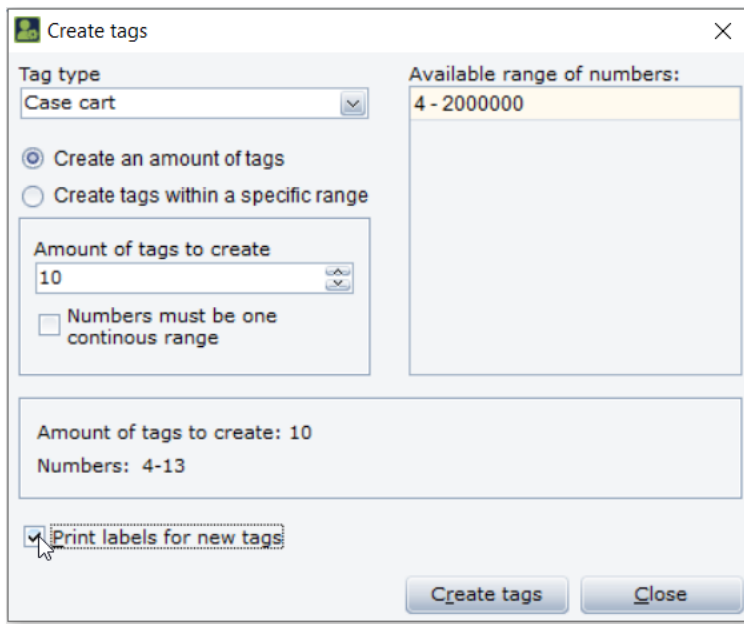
Create tags

Tag type

Case cart

Available range of numbers:

4 - 2000000

Create an amount of tags

Create tags within a specific range

Amount of tags to create

10

Numbers must be one continous range

Amount of tags to create: 10

Numbers: 4-13

Print labels for new tags

Create tags

Close